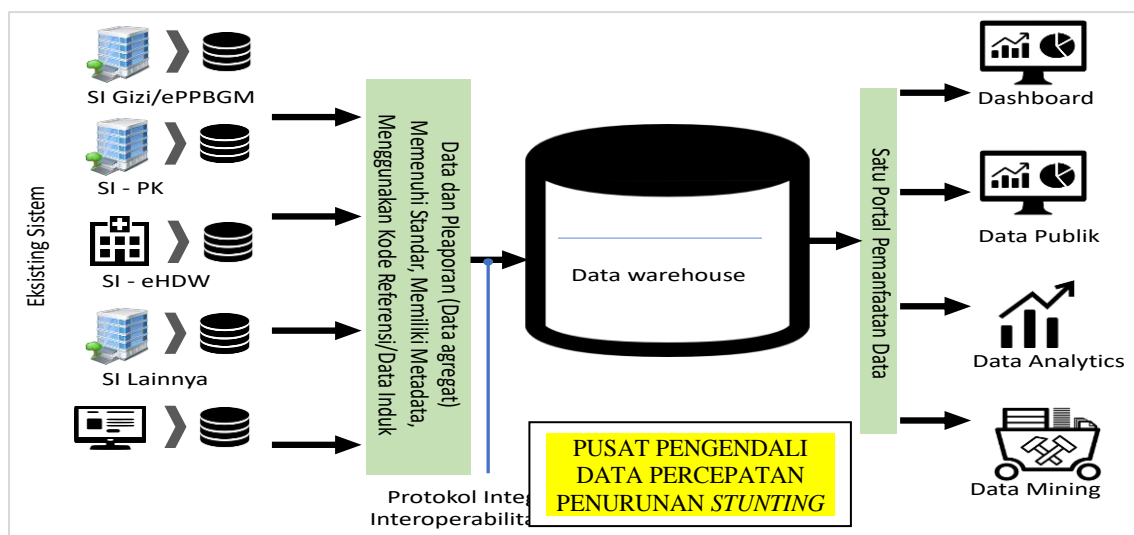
Eksisting Sistem

SI Gizi/ePPBGM

SI - PK

SI - eHDW

SI Lainnya

Data dan Pleaporan (Data agregat) Memenuhi Standar, Memiliki Metadata, Menggunakan Kode Referensi/Data Induk

Protokol Integ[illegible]
Interoperabilita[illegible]

Data warehouse

PUSAT PENGENDALI DATA PERCEPATAN PENURUNAN *STUNTING*

Satu Portal Pemanfaatan Data

Dashboard

Data Publik

Data Analytics

Data Mining